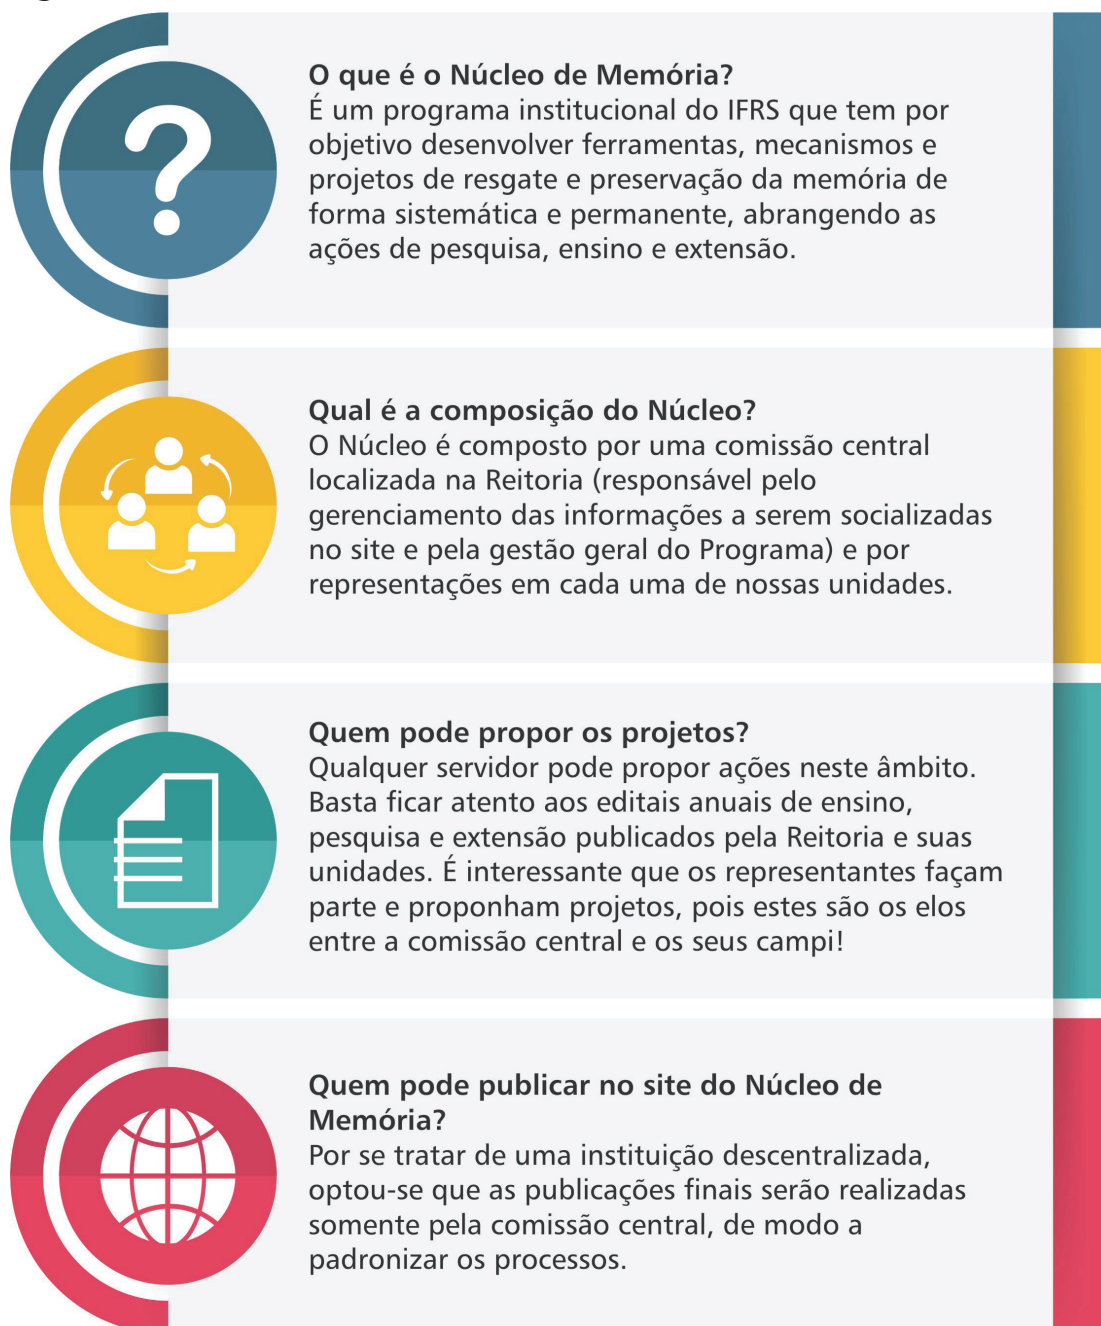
?

O que é o Núcleo de Memória?
É um programa institucional do IFRS que tem por objetivo desenvolver ferramentas, mecanismos e projetos de resgate e preservação da memória de forma sistemática e permanente, abrangendo as ações de pesquisa, ensino e extensão.

Qual é a composição do Núcleo?
O Núcleo é composto por uma comissão central localizada na Reitoria (responsável pelo gerenciamento das informações a serem socializadas no site e pela gestão geral do Programa) e por representações em cada uma de nossas unidades.

Quem pode propor os projetos?
Qualquer servidor pode propor ações neste âmbito. Basta ficar atento aos editais anuais de ensino, pesquisa e extensão publicados pela Reitoria e suas unidades. É interessante que os representantes façam parte e proponham projetos, pois estes são os elos entre a comissão central e os seus campi!

Quem pode publicar no site do Núcleo de Memória?
Por se tratar de uma instituição descentralizada, optou-se que as publicações finais serão realizadas somente pela comissão central, de modo a padronizar os processos.